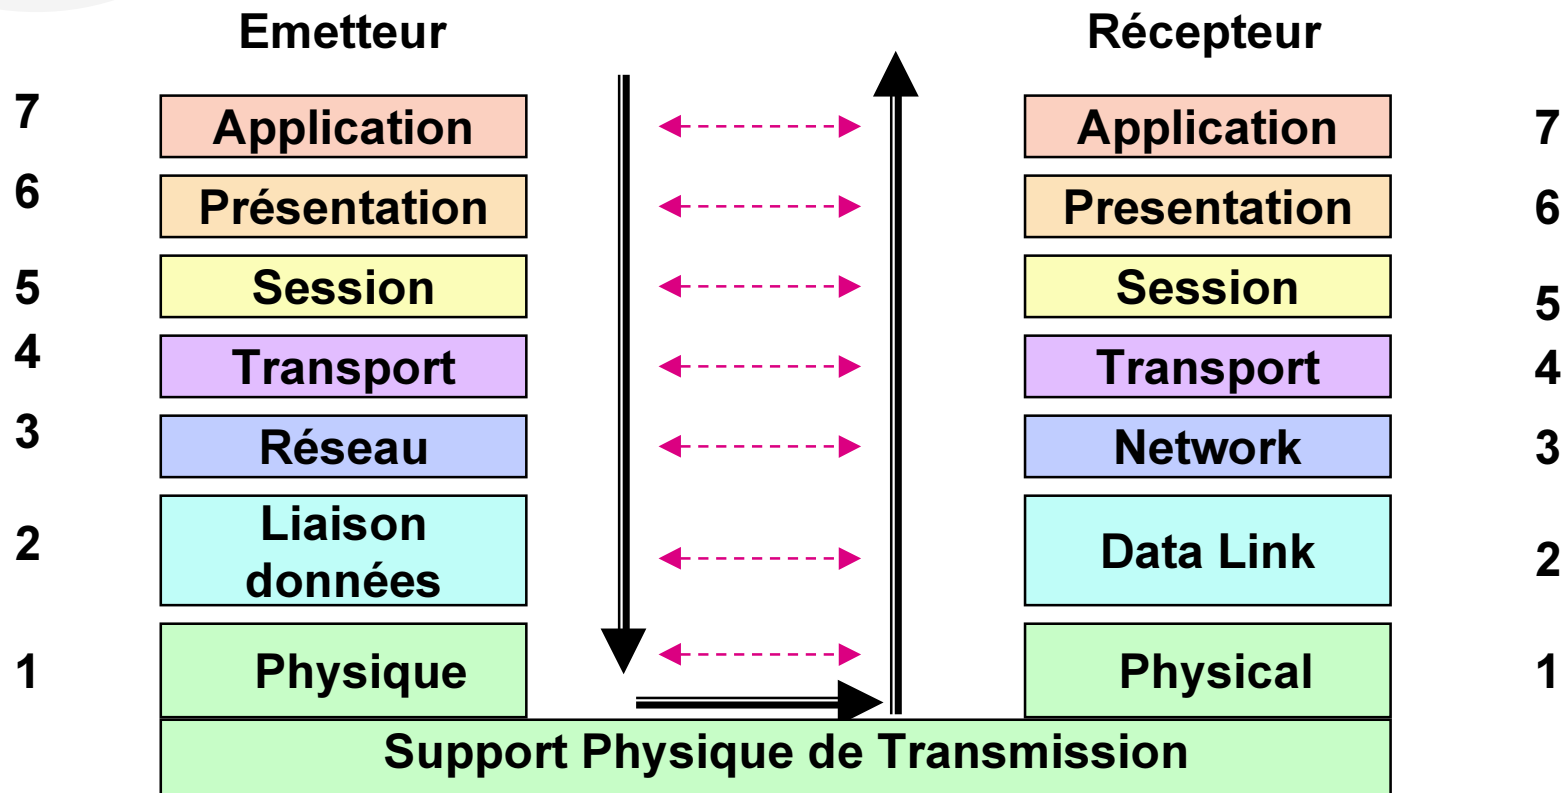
Emetteur

7 Application
6 Présentation
5 Session
4 Transport
3 Réseau
2 Liaison données
1 Physique

Récepteur

Application 7
Presentation 6
Session 5
Transport 4
Network 3
Data Link 2
Physical 1

Support Physique de Transmission